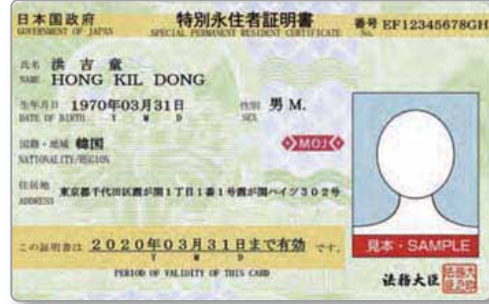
日本国政府
GOVERNMENT OF JAPAN

特別永住者証明書
SPECIAL PERMANENT RESIDENT CERTIFICATE

番号 EF12345678GH
No.

氏名 洪 吉 童
NAME HONG KIL DONG

生年月日 1970年03月31日
DATE OF BIRTH Y M D

性別 男 M.
SEX

国籍・地域 韓国
NATIONALITY/REGION

MOJ

住居地 東京都千代田区霞が関1丁目1番1号霞が関ハイツ302号
ADDRESS

この証明書は 2020年03月31日まで有効 です。
Y M D
PERIOD OF VALIDITY OF THIS CARD

見本・SAMPLE

法務大臣 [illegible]